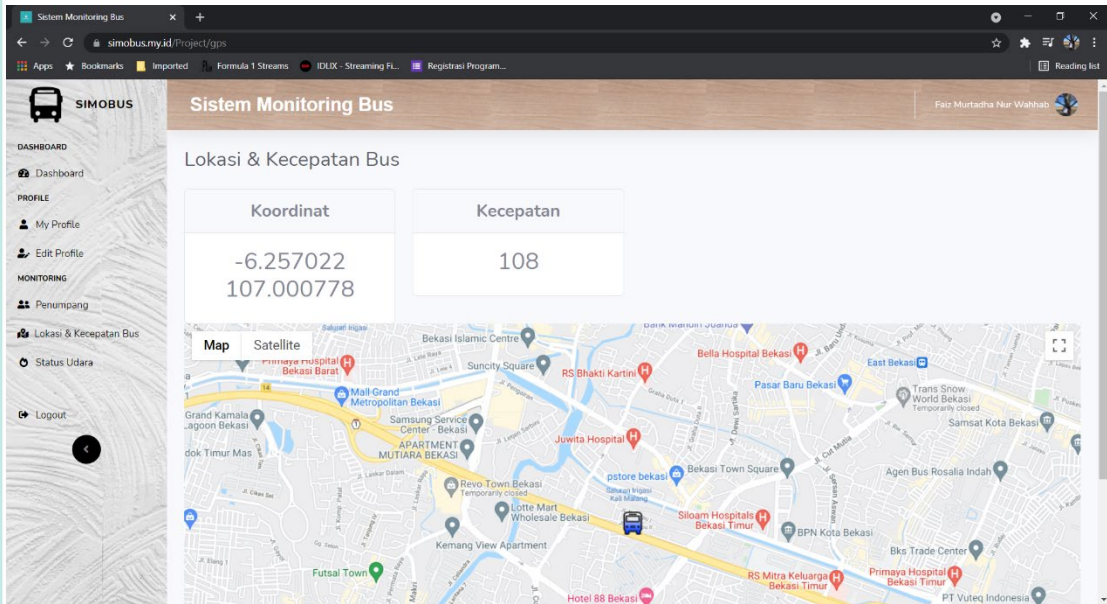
Sistem Monitoring Bus
simobus.my.id/Project/gps
Apps Bookmarks Imported Formula 1 Streams IDLIX - Streaming Fi... Registrasi Program...
Reading list

SIMOBUS
DASHBOARD
Dashboard
PROFILE
My Profile
Edit Profile
MONITORING
Penumpang
Lokasi & Kecepatan Bus
Status Udara
Logout

Sistem Monitoring Bus
Faiz Murtadha Nur Wahhab

Lokasi & Kecepatan Bus

| Koordinat | Kecepatan |
|---|---|
| -6.257022 107.000778 | 108 |

Map Satellite
Bekasi Islamic Centre
Bella Hospital Bekasi
East Bekasi
Primaya Hospital Bekasi Barat
Suncity Square
RS Bhakti Kartini
Pasar Baru Bekasi
Trans Snow World Bekasi
Temporarily closed
Mall Grand Metropolitan Bekasi
Grand Kamala Lagoon Bekasi
Samsung Service Center - Bekasi
Samsat Kota Bekasi
Juwita Hospital
APARTMENT MUTIARA BEKASI
dok Timur Mas
Agen Bus Rosalia Indah
pstore bekasi
Bekasi Town Square
Revo Town Bekasi
Temporarily closed
Lotte Mart Wholesale Bekasi
Siloam Hospitals Bekasi Timur
BPN Kota Bekasi
Kemang View Apartment
Bks Trade Center
Futsal Town
RS Mitra Keluarga Bekasi Timur
Primaya Hospital Bekasi Timur
Hotel 88 Bekasi
PT Vuteq Indonesia